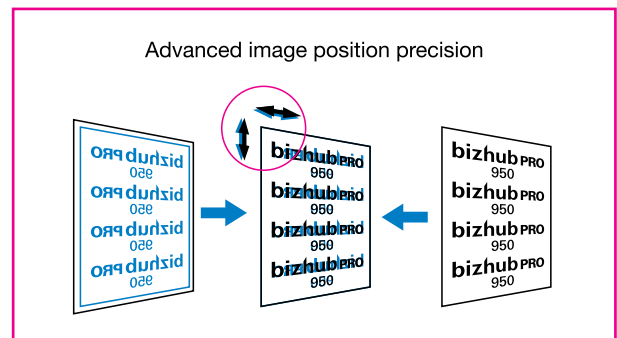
Advanced image position precision

bizhub PRO 950
bizhub PRO 950
bizhub PRO 950
bizhub PRO 950

bizhub PRO 950
bizhub PRO 950
bizhub PRO 950
bizhub PRO 950

bizhub PRO 950
bizhub PRO 950
bizhub PRO 950
bizhub PRO 950